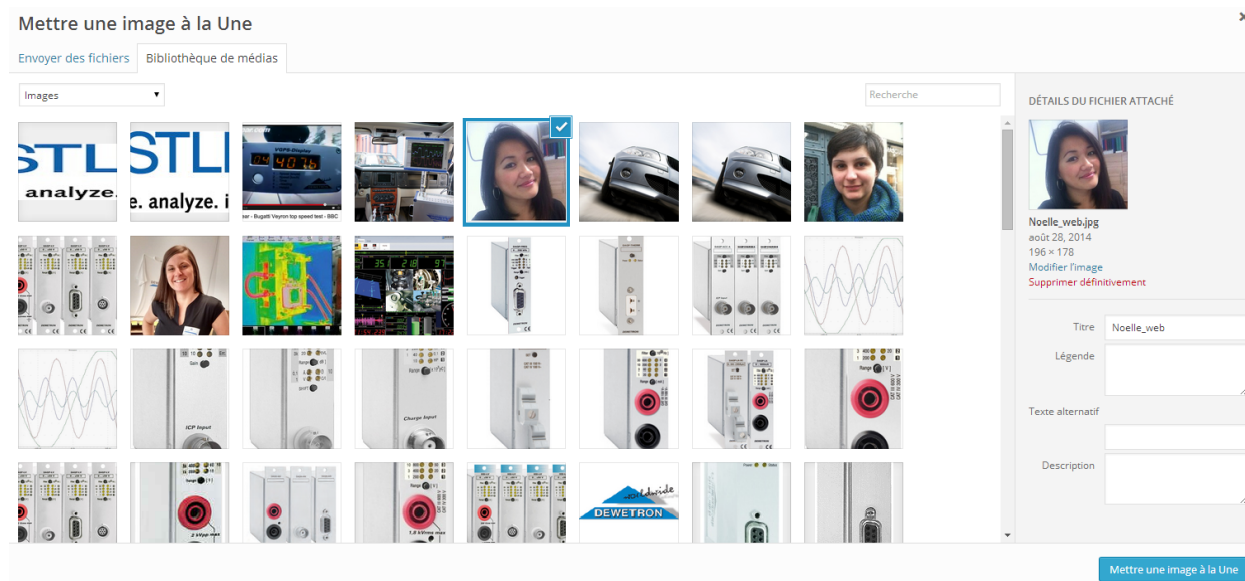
Mettre une image à la Une

×

Envoyer des fichiers
Bibliothèque de médias

Images ▾

Recherche

STL
analyze.

STL
e. analyze. i

VGPS-Display
407.6
zer - Bugatti Veyron top speed test - BBC

ICP Input

Charge Input

2 kVpp max

1.6 kVrms max

worldwide
DEWETRON

DÉTAILS DU FICHIER ATTACHÉ

Noelle_web.jpg
août 28, 2014
196 × 178
Modifier l'image
Supprimer définitivement

Titre
Noelle_web

Légende

Texte alternatif

Description

Mettre une image à la Une